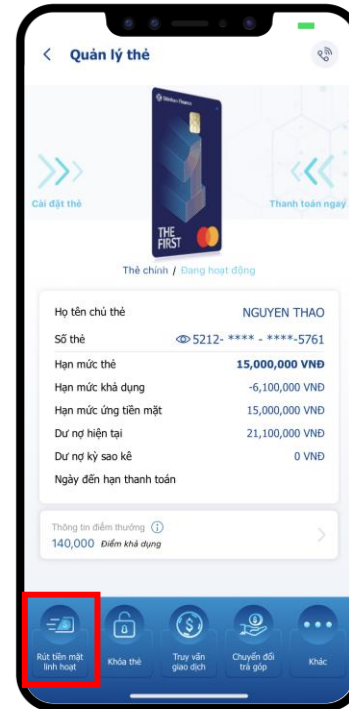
< Quản lý thẻ

Shinhan Finance

THE FIRST

Cài đặt thẻ

Thanh toán ngay

Thẻ chính / Đang hoạt động

| | |
|---|---|
| Họ tên chủ thẻ | NGUYEN THAO |
| Số thẻ | 5212- **** - ****-5761 |
| Hạn mức thẻ | 15,000,000 VNĐ |
| Hạn mức khả dụng | -6,100,000 VNĐ |
| Hạn mức ứng tiền mặt | 15,000,000 VNĐ |
| Dư nợ hiện tại | 21,100,000 VNĐ |
| Dư nợ kỳ sao kê | 0 VNĐ |
| Ngày đến hạn thanh toán | |

Thông tin điểm thưởng
140,000 Điểm khả dụng

Rút tiền mặt linh hoạt
Khóa thẻ
Truy vấn giao dịch
Chuyển đổi trả góp
Khác